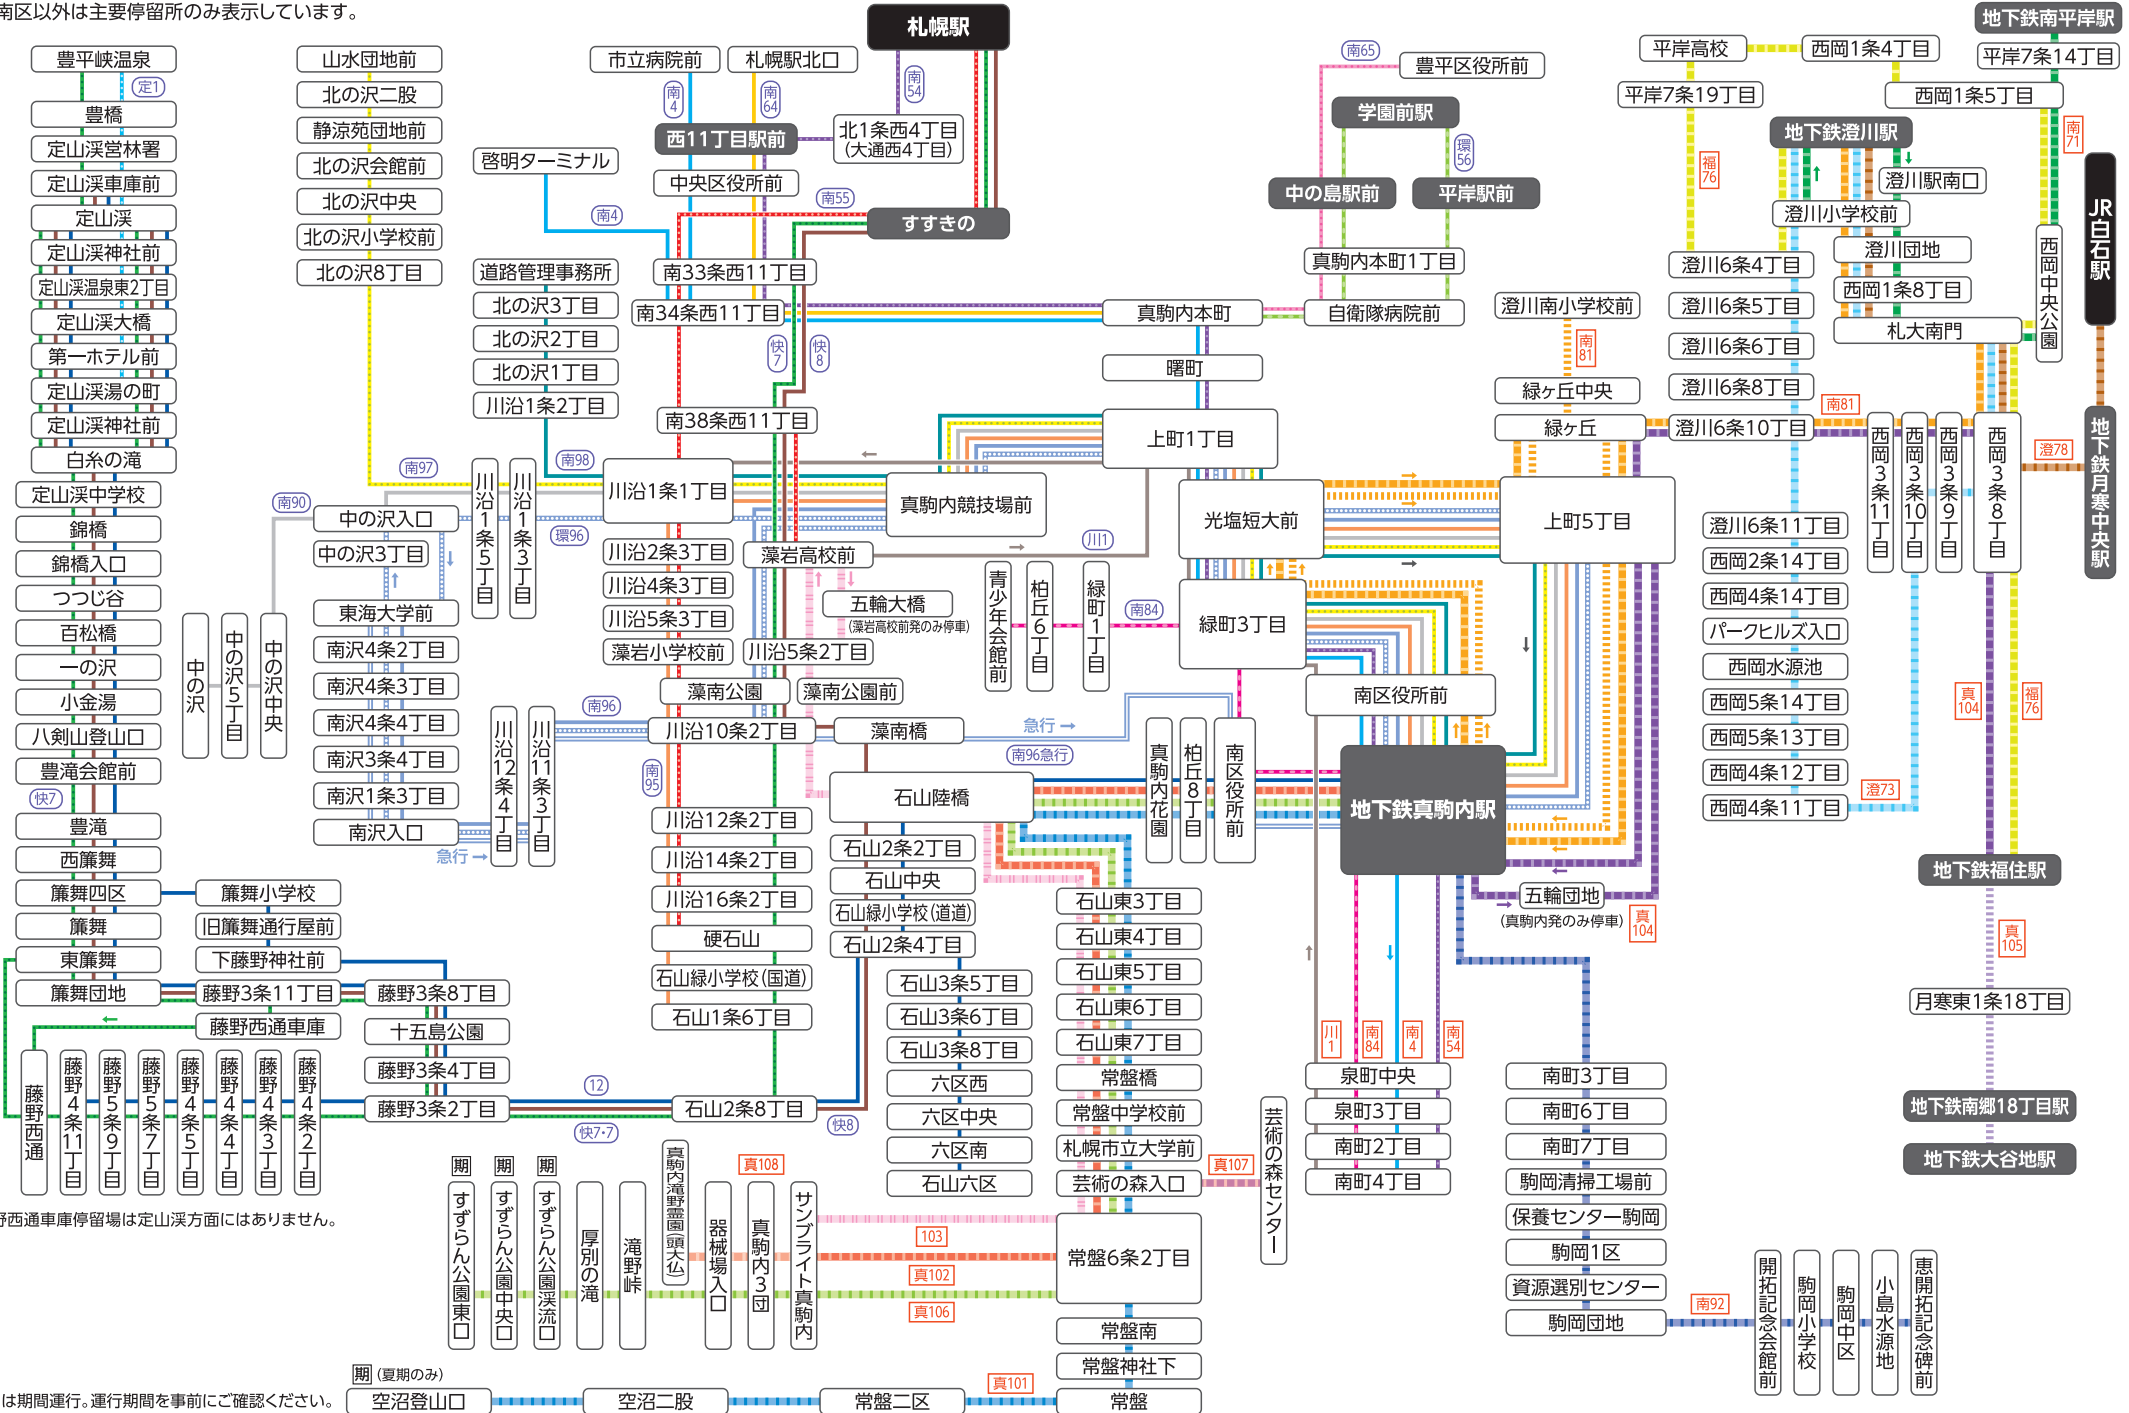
南区以外は主要停留所のみ表示しています。

札幌駅
市立病院前
札幌駅北口
南4
南64
南54
西11丁目駅前
北1条西4丁目（大通西4丁目）
啓明ターミナル
中央区役所前
南4
南55
すすきの
道路管理事務所
南33条西11丁目
南34条西11丁目
北の沢3丁目
北の沢2丁目
北の沢1丁目
川沿1条2丁目
快7
快8
南38条西11丁目
南98
川沿1条1丁目
真駒内競技場前

豊平峡温泉
定1
豊橋
定山渓営林署
定山渓車庫前
定山渓
定山渓神社前
定山渓温泉東2丁目
定山渓大橋
第一ホテル前
定山渓湯の町
定山渓神社前
白糸の滝
定山渓中学校
錦橋
錦橋入口
つつじ谷
百松橋
一の沢
小金湯
八剣山登山口
豊滝会館前
快7
豊滝
西簾舞
簾舞四区
簾舞
東簾舞
簾舞団地
簾舞小学校
旧簾舞通行屋前
下藤野神社前
藤野3条11丁目
藤野西通車庫
藤野3条8丁目
十五島公園
藤野3条4丁目
藤野3条2丁目
藤野西通
藤野4条11丁目
藤野5条9丁目
藤野5条7丁目
藤野4条5丁目
藤野4条4丁目
藤野4条3丁目
藤野4条2丁目
藤野西通車庫停留場は定山渓方面にはありません。

山水団地前
北の沢二股
静涼苑団地前
北の沢会館前
北の沢中央
北の沢小学校前
北の沢8丁目
南97
南90
中の沢入口
中の沢3丁目
東海大学前
南沢4条2丁目
南沢4条3丁目
南沢4条4丁目
南沢3条4丁目
南沢1条3丁目
南沢入口
急行
中の沢
中の沢5丁目
中の沢中央
川沿1条5丁目
川沿1条3丁目
環96
川沿2条3丁目
川沿4条3丁目
川沿5条3丁目
藻岩小学校前
藻岩高校前
五輪大橋（藻岩高校前発のみ停車）
川沿5条2丁目
藻南公園
藻南公園前
南96
川沿10条2丁目
藻南橋
急行
南96急行
南95
川沿12条4丁目
川沿11条3丁目
石山陸橋
川沿12条2丁目
川沿14条2丁目
川沿16条2丁目
硬石山
石山緑小学校（国道）
石山1条6丁目
石山2条8丁目
12
快7・7
快8
石山2条2丁目
石山中央
石山緑小学校（道道）
石山2条4丁目
石山3条5丁目
石山3条6丁目
石山3条8丁目
六区西
六区中央
六区南
石山六区
石山東3丁目
石山東4丁目
石山東5丁目
石山東6丁目
石山東7丁目
常盤橋
常盤中学校前
札幌市立大学前
芸術の森入口
真107
芸術の森センター
常盤6条2丁目
103
真102
真106
常盤南
常盤神社下
真101
常盤
期
期
期
すずらん公園東口
すずらん公園中央口
すずらん公園渓流口
厚別の滝
滝野峠
真駒内滝野霊園（頭大仏）
真108
器械場入口
真駒内3団
サンブライト真駒内
期（夏期のみ）
期は期間運行。運行期間を事前にご確認ください。
空沼登山口
空沼二股
常盤二区

南65
豊平区役所前
学園前駅
環56
中の島駅前
平岸駅前
真駒内本町1丁目
真駒内本町
自衛隊病院前
曙町
上町1丁目
光塩短大前
上町5丁目
川1
青少年会館前
柏丘6丁目
緑町1丁目
南84
緑町3丁目
南区役所前
真駒内花園
柏丘8丁目
南区役所前
地下鉄真駒内駅
五輪団地（真駒内発のみ停車）
真104
川1
南84
南4
南54
泉町中央
泉町3丁目
南町2丁目
南町4丁目
南町3丁目
南町6丁目
南町7丁目
駒岡清掃工場前
保養センター駒岡
駒岡1区
資源選別センター
南92
駒岡団地
開拓記念会館前
駒岡小学校
駒岡中区
小島水源地
恵開拓記念碑前

澄川南小学校前
南81
緑ヶ丘中央
緑ヶ丘
平岸高校
西岡1条4丁目
平岸7条19丁目
福76
地下鉄澄川駅
澄川駅南口
澄川小学校前
澄川団地
澄川6条4丁目
澄川6条5丁目
澄川6条6丁目
澄川6条8丁目
澄川6条10丁目
南81
西岡1条8丁目
札大南門
西岡3条11丁目
西岡3条10丁目
西岡3条9丁目
西岡3条8丁目
澄川6条11丁目
西岡2条14丁目
西岡4条14丁目
パークヒルズ入口
西岡水源池
西岡5条14丁目
西岡5条13丁目
西岡4条12丁目
西岡4条11丁目
真104
福76
澄73
地下鉄南平岸駅
平岸7条14丁目
西岡1条5丁目
南71
西岡中央公園
JR白石駅
澄78
地下鉄月寒中央駅
地下鉄福住駅
真105
月寒東1条18丁目
地下鉄南郷18丁目駅
地下鉄大谷地駅